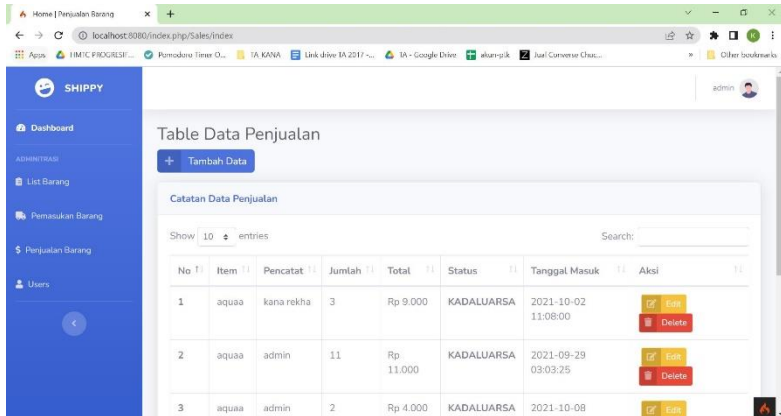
Home | Penjualan Barang ×  +

localhost:8080/index.php/Sales/index

Apps  HMTC PROGRESIF...  Pomodoro Timer O...  TA KANA  Link drive TA 2017 -...  TA - Google Drive  akun-pkk  Jual Converse Chuc...  »  Other bookmarks

SHIPPY

admin

Dashboard

ADMINISTRASI

List Barang

Pemasukan Barang

$ Penjualan Barang

Users

Table Data Penjualan

+ Tambah Data

Catatan Data Penjualan

Show 10 entries

Search:

| No | Item | Pencatat | Jumlah | Total | Status | Tanggal Masuk | Aksi |
|---|---|---|---|---|---|---|---|
| 1 | aquaa | kana rekha | 3 | Rp 9.000 | KADALUARSA | 2021-10-02 11:08:00 | Edit Delete |
| 2 | aquaa | admin | 11 | Rp 11.000 | KADALUARSA | 2021-09-29 03:03:25 | Edit Delete |
| 3 | aquaa | admin | 2 | Rp 4.000 | KADALUARSA | 2021-10-08 | Edit |